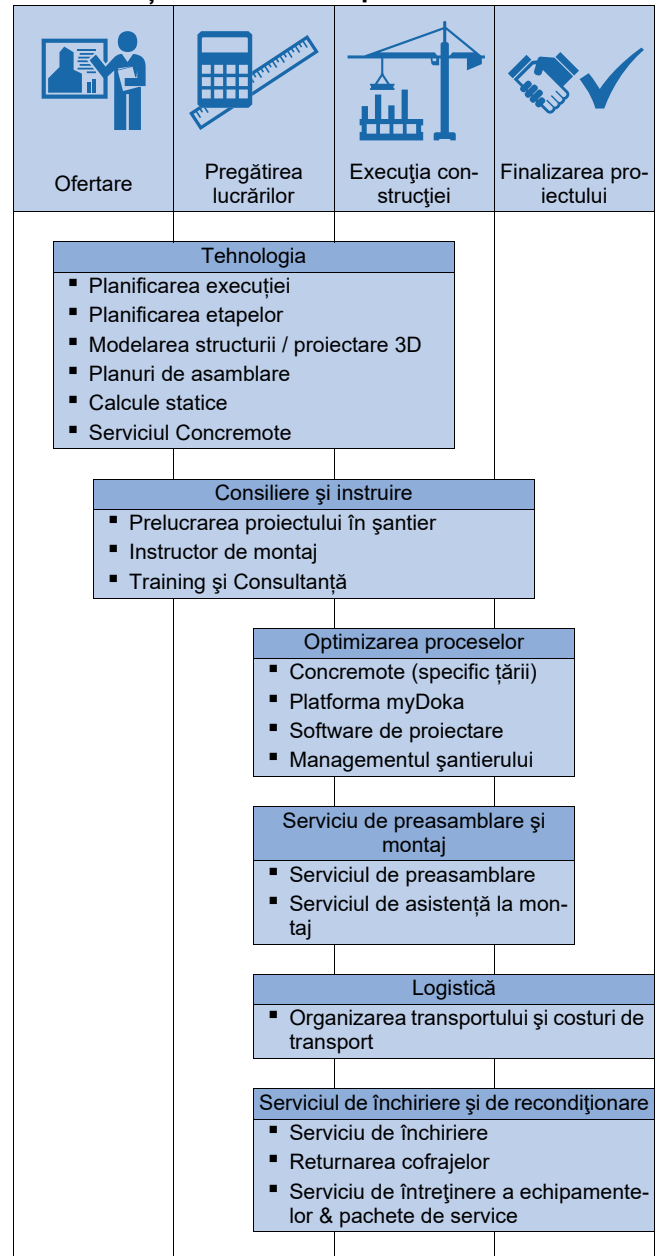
| Ofertare | Pregătirea lucrărilor | Execuţia construcţiei | Finalizarea proiectului |
|---|---|---|---|

Tehnologia
- Planificarea execuției
- Planificarea etapelor
- Modelarea structurii / proiectare 3D
- Planuri de asamblare
- Calcule statice
- Serviciul Concremote

Consiliere şi instruire
- Prelucrarea proiectului în şantier
- Instructor de montaj
- Training şi Consultanță

Optimizarea proceselor
- Concremote (specific țării)
- Platforma myDoka
- Software de proiectare
- Managementul şantierului

Serviciu de preasamblare şi montaj
- Serviciul de preasamblare
- Serviciul de asistență la montaj

Logistică
- Organizarea transportului şi costuri de transport

Serviciul de închiriere şi de recondiţionare
- Serviciu de închiriere
- Returnarea cofrajelor
- Serviciu de întreţinere a echipamentelor & pachete de service